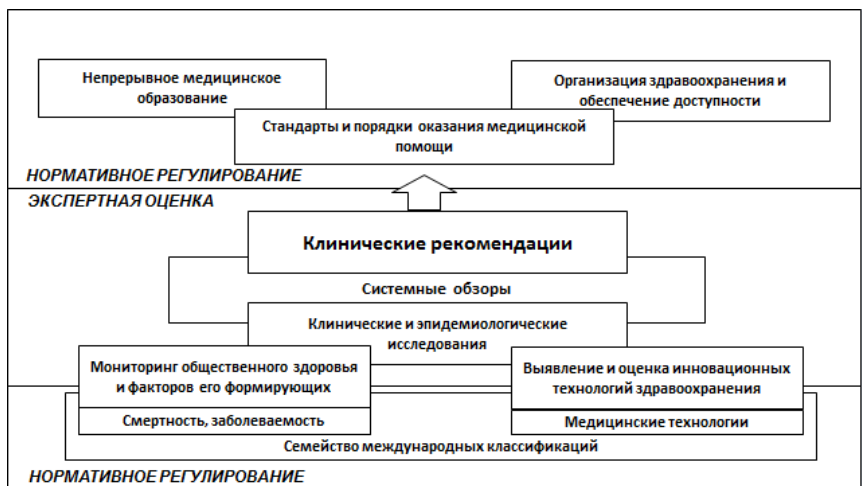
Непрерывное медицинское образование

Организация здравоохранения и обеспечение доступности

Стандарты и порядки оказания медицинской помощи

НОРМАТИВНОЕ РЕГУЛИРОВАНИЕ

ЭКСПЕРТНАЯ ОЦЕНКА

Клинические рекомендации

Системные обзоры

Клинические и эпидемиологические исследования

Мониторинг общественного здоровья и факторов его формирующих

Выявление и оценка инновационных технологий здравоохранения

Смертность, заболеваемость

Медицинские технологии

Семейство международных классификаций

НОРМАТИВНОЕ РЕГУЛИРОВАНИЕ